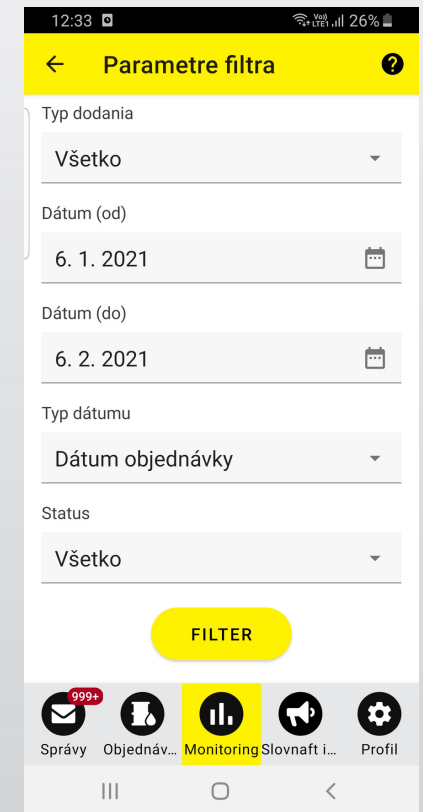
12:33 Vo) LTE1 26%

Parametre filtra

Typ dodania
Všetko

Dátum (od)
6. 1. 2021

Dátum (do)
6. 2. 2021

Typ dátumu
Dátum objednávky

Status
Všetko

FILTER

999+
Správy Objednáv... Monitoring Slovnaft i... Profil